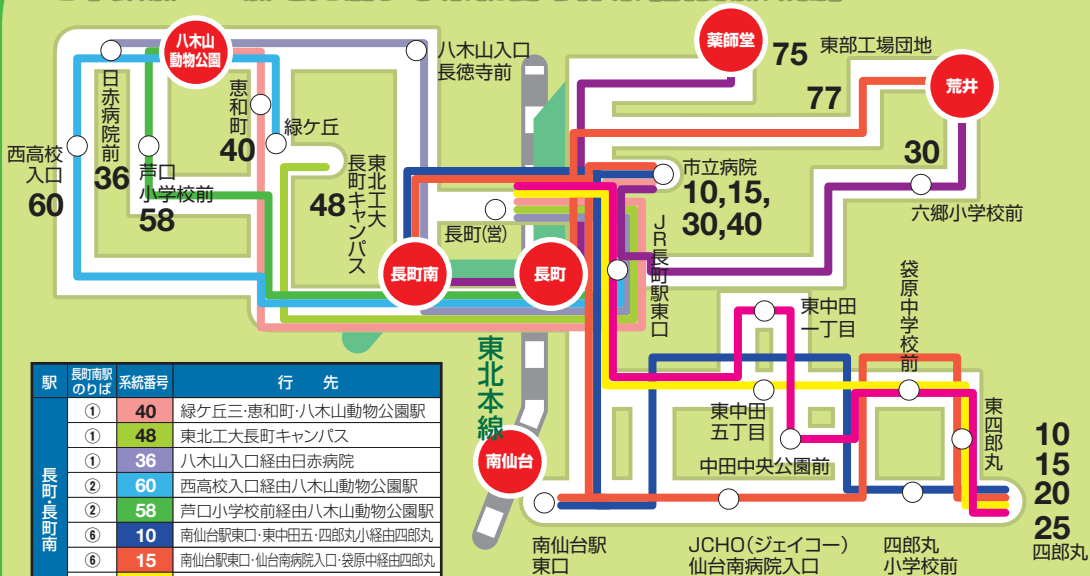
八木山動物公園

八木山入口
長徳寺前

薬師堂

75

東部工場団地

77

荒井

日赤病院前

恵和町

40

緑ケ丘

西高校入口

60

36

芦口小学校前

58

48

東北工大長町キャンパス

長町(営)

長町南

長町

市立病院

10,15,
30,40

30

六郷小学校前

JR長町駅東口

東中田一丁目

袋原中学校前

東北本線

東中田五丁目

東四郎丸

中田中央公園前

10
15
20
25
四郎丸

南仙台

南仙台駅東口

JCHO(ジェイコー)
仙台南病院入口

四郎丸小学校前

| 駅 | 長町南駅のりば | 系統番号 | 行　先 |
|---|---|---|---|
| 長町・長町南 | ① | 40 | 緑ケ丘三・恵和町・八木山動物公園駅 |
| | ① | 48 | 東北工大長町キャンパス |
| | ① | 36 | 八木山入口経由日赤病院 |
| | ② | 60 | 西高校入口経由八木山動物公園駅 |
| | ② | 58 | 芦口小学校前経由八木山動物公園駅 |
| | ⑥ | 10 | 南仙台駅東口・東中田五・四郎丸小経由四郎丸 |
| | ⑥ | 15 | 南仙台駅東口・仙台南病院入口・袋原中経由四郎丸 |